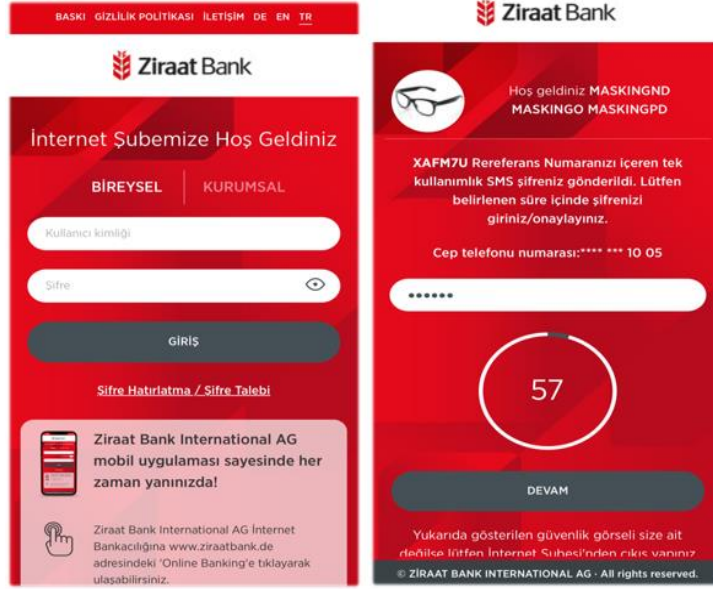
BASKI GİZLİLİK POLİTİKASI İLETİŞİM DE EN TR

Ziraat Bank

İnternet Şubemize Hoş Geldiniz

BİREYSEL KURUMSAL

Kullanıcı kimliği

Şifre

GİRİŞ

Şifre Hatırlatma / Şifre Talebi

Ziraat Bank International AG mobil uygulaması sayesinde her zaman yanınızda!

Ziraat Bank International AG İnternet Bankacılığına www.ziraatbank.de adresindeki 'Online Banking'e tıklayarak ulaşabilirsiniz.

Ziraat Bank

Hoş geldiniz MASKINGND MASKINGO MASKINGPD

XAFM7U Rereferans Numaranızı içeren tek kullanımlık SMS şifreniz gönderildi. Lütfen belirlenen süre içinde şifrenizi giriniz/onaylayınız.

Cep telefonu numarası:**** *** 10 05

••••••

57

DEVAM

Yukarıda gösterilen güvenlik görseli size ait değilse lütfen İnternet Şubesi'nden çıkış yapınız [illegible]

© ZİRAAT BANK INTERNATIONAL AG · All rights reserved.